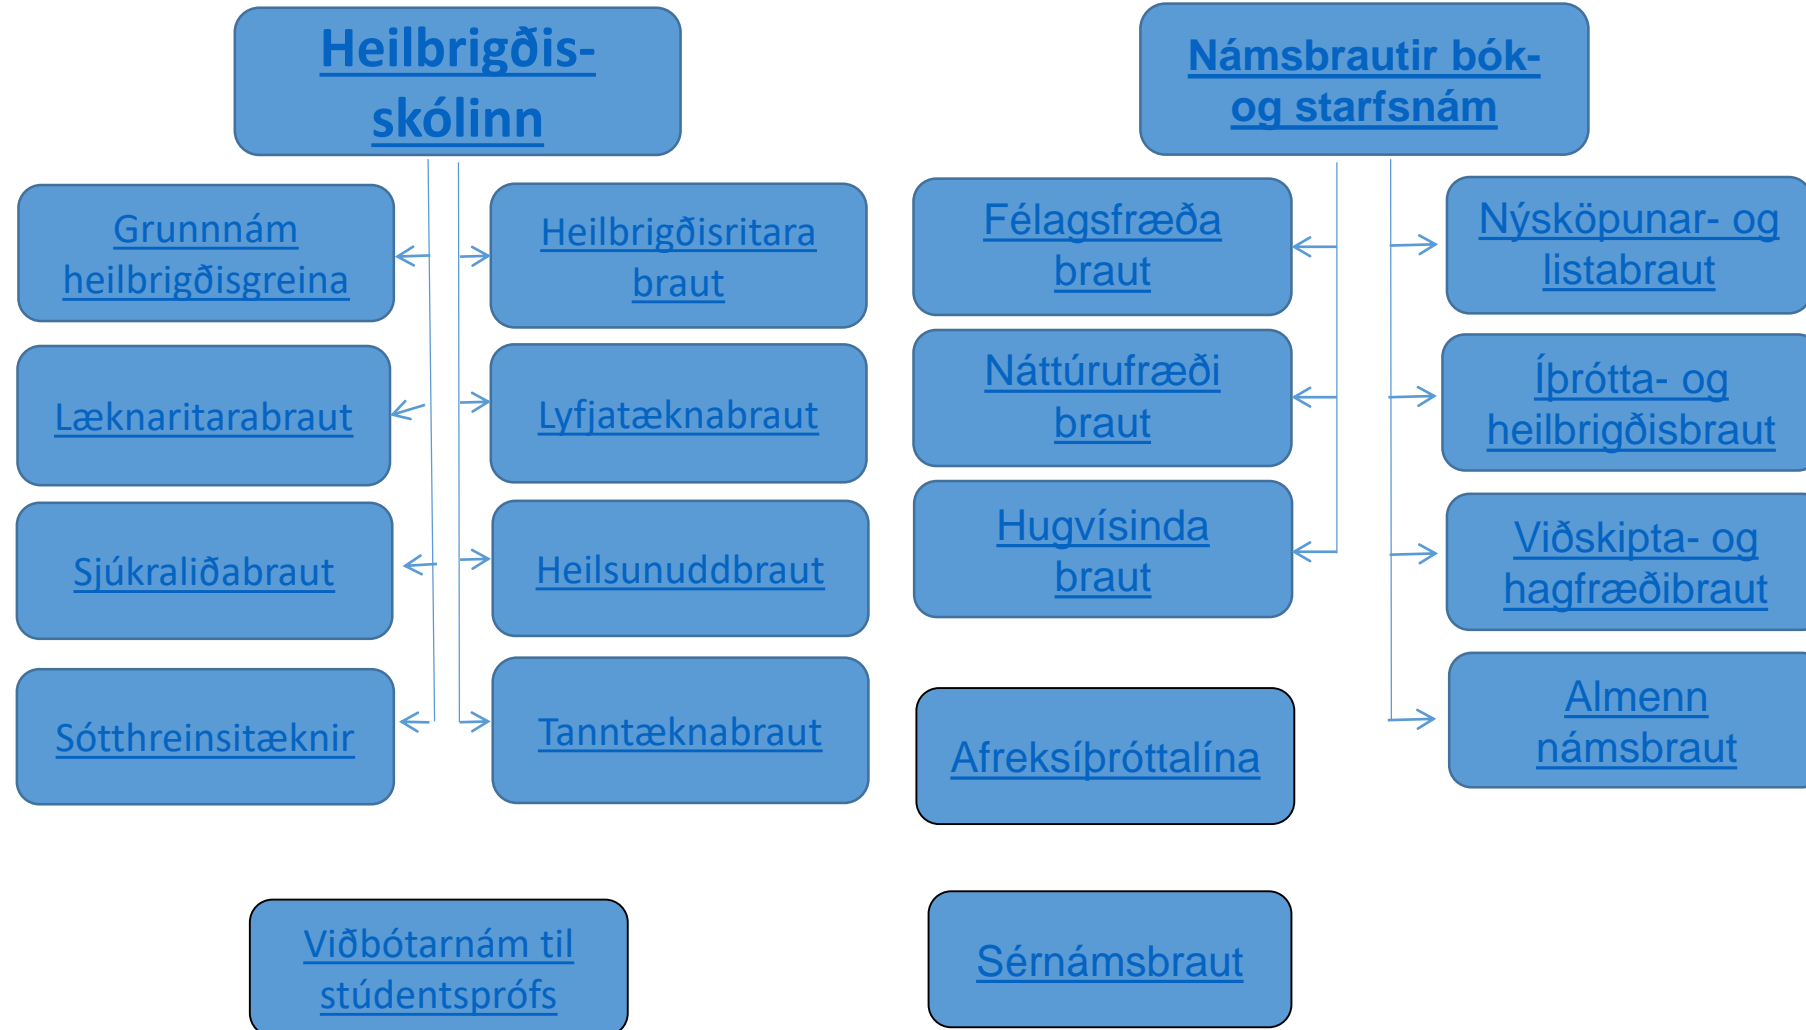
Heilbrigðis-skólinn

Grunnnám heilbrigðisgreina

Heilbrigðisritara braut

Læknaritarabraut

Lyfjatæknabraut

Sjúkraliðabraut

Heilsunuddbraut

Sótthreinsitæknir

Tanntæknabraut

Viðbótarnám til stúdentsprófs

Námsbrautir bók- og starfsnám

Félagsfræða braut

Nýsköpunar- og listabraut

Náttúrufræði braut

Íþrótta- og heilbrigðisbraut

Hugvísinda braut

Viðskipta- og hagfræðibraut

Almenn námsbraut

Afreksíþróttalína

Sérnámsbraut